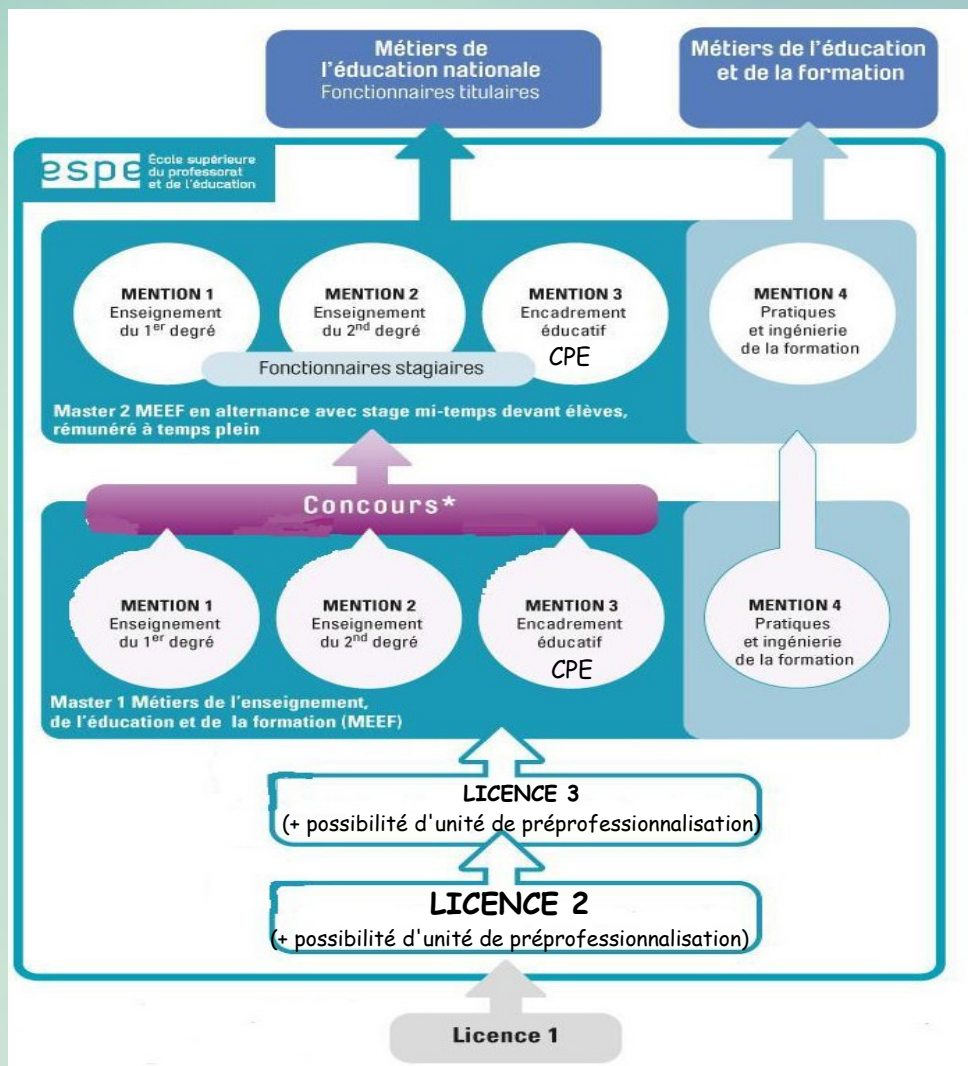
Métiers de l'éducation nationale
Fonctionnaires titulaires

Métiers de l'éducation et de la formation

espe École supérieure du professorat et de l'éducation

MENTION 1
Enseignement du $1^{er}$ degré

MENTION 2
Enseignement du $2^{nd}$ degré

MENTION 3
Encadrement éducatif
CPE

MENTION 4
Pratiques et ingénierie de la formation

Fonctionnaires stagiaires

Master 2 MEEF en alternance avec stage mi-temps devant élèves, rémunéré à temps plein

Concours*

MENTION 1
Enseignement du $1^{er}$ degré

MENTION 2
Enseignement du $2^{nd}$ degré

MENTION 3
Encadrement éducatif
CPE

MENTION 4
Pratiques et ingénierie de la formation

Master 1 Métiers de l'enseignement, de l'éducation et de la formation (MEEF)

LICENCE 3
(+ possibilité d'unité de préprofessionnalisation)

LICENCE 2
(+ possibilité d'unité de préprofessionnalisation)

Licence 1